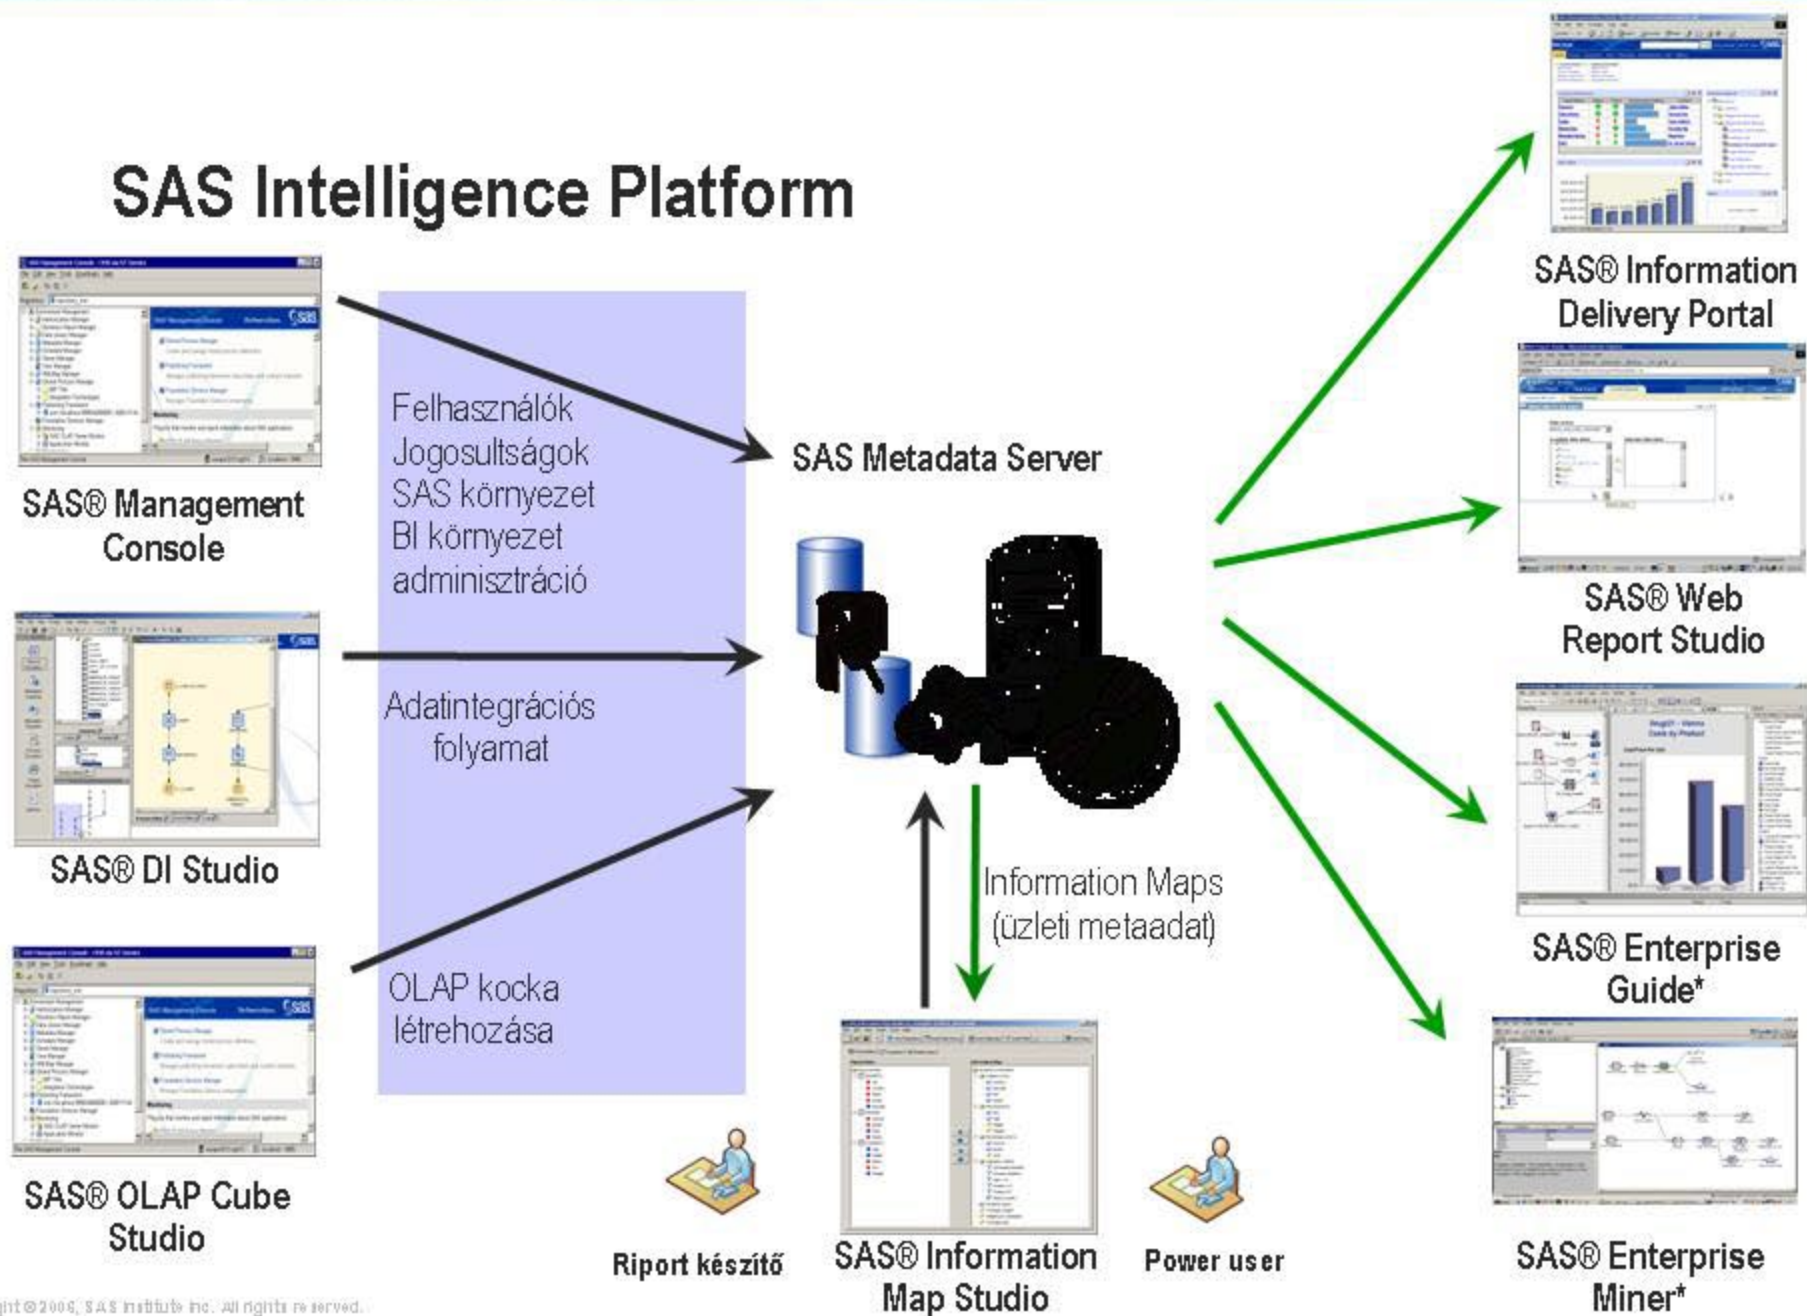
SAS Intelligence Platform

SAS® Management Console

SAS® DI Studio

SAS® OLAP Cube Studio

Felhasználók
Jogosultságok
SAS környezet
BI környezet
adminisztráció

Adatintegrációs folyamat

OLAP kocka létrehozása

SAS Metadata Server

Information Maps (üzleti metaadat)

Riport készítő

SAS® Information Map Studio

Power user

SAS® Information Delivery Portal

SAS® Web Report Studio

SAS® Enterprise Guide*

SAS® Enterprise Miner*

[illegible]ht © 2006, SAS Institute Inc. All rights reserved.